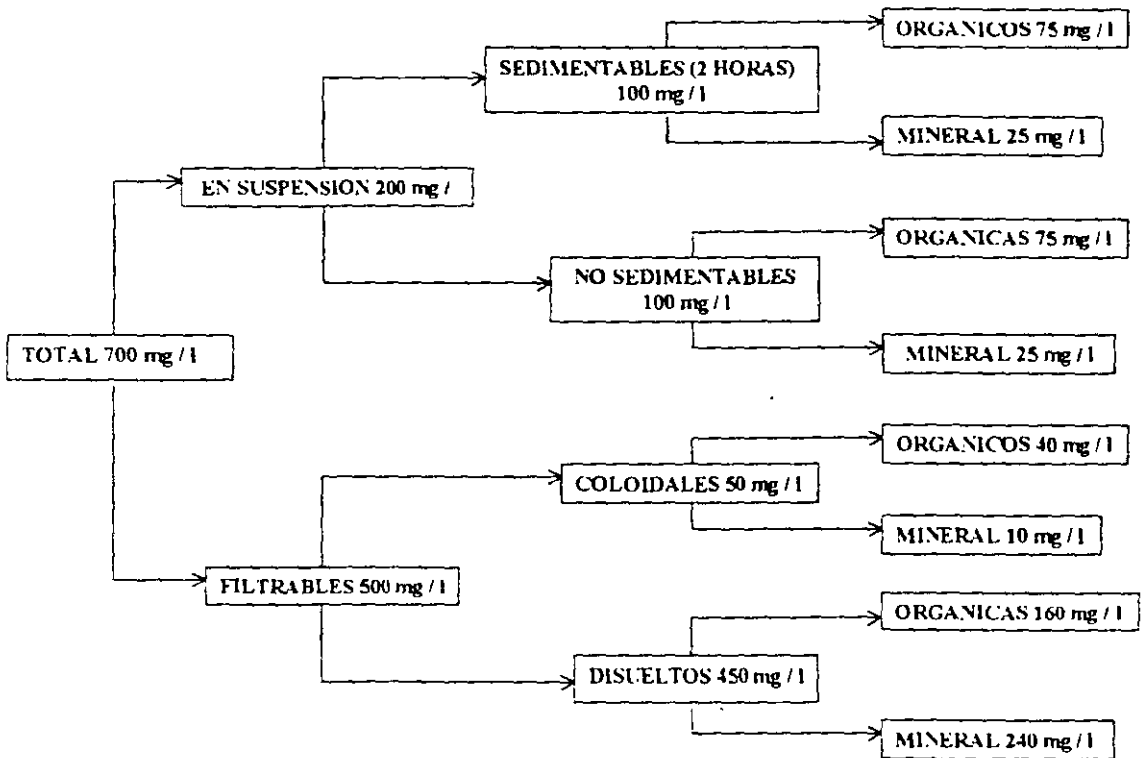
TOTAL 700 mg / l

EN SUSPENSION 200 mg /

SEDIMENTABLES (2 HORAS) 100 mg / l

ORGANICOS 75 mg / l

MINERAL 25 mg / l

NO SEDIMENTABLES 100 mg / l

ORGANICAS 75 mg / l

MINERAL 25 mg / l

FILTRABLES 500 mg / l

COLOIDALES 50 mg / l

ORGANICOS 40 mg / l

MINERAL 10 mg / l

DISUELTOS 450 mg / l

ORGANICAS 160 mg / l

MINERAL 240 mg / l